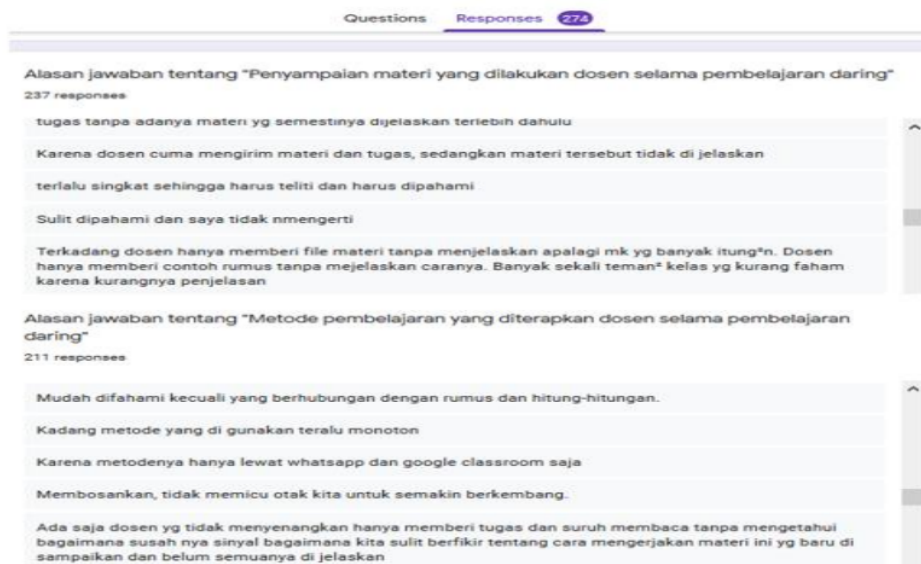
Questions Responses 274

Alasan jawaban tentang "Penyampaian materi yang dilakukan dosen selama pembelajaran daring"
237 responses

tugas tanpa adanya materi yg semestinya dijelaskan terlebih dahulu

Karena dosen cuma mengirim materi dan tugas, sedangkan materi tersebut tidak di jelaskan

terlalu singkat sehingga harus teliti dan harus dipahami

Sulit dipahami dan saya tidak nmengerti

Terkadang dosen hanya memberi file materi tanpa menjelaskan apalagi mk yg banyak itung²n. Dosen hanya memberi contoh rumus tanpa mejelaskan caranya. Banyak sekali teman² kelas yg kurang faham karena kurangnya penjelasan

Alasan jawaban tentang "Metode pembelajaran yang diterapkan dosen selama pembelajaran daring"
211 responses

Mudah difahami kecuali yang berhubungan dengan rumus dan hitung-hitungan.

Kadang metode yang di gunakan teralu monoton

Karena metodenya hanya lewat whatsapp dan google classroom saja

Membosankan, tidak memicu otak kita untuk semakin berkembang.

Ada saja dosen yg tidak menyenangkan hanya memberi tugas dan suruh membaca tanpa mengetahui bagaimana susah nya sinyal bagaimana kita sulit berfikir tentang cara mengerjakan materi ini yg baru di sampaikan dan belum semuanya di jelaskan